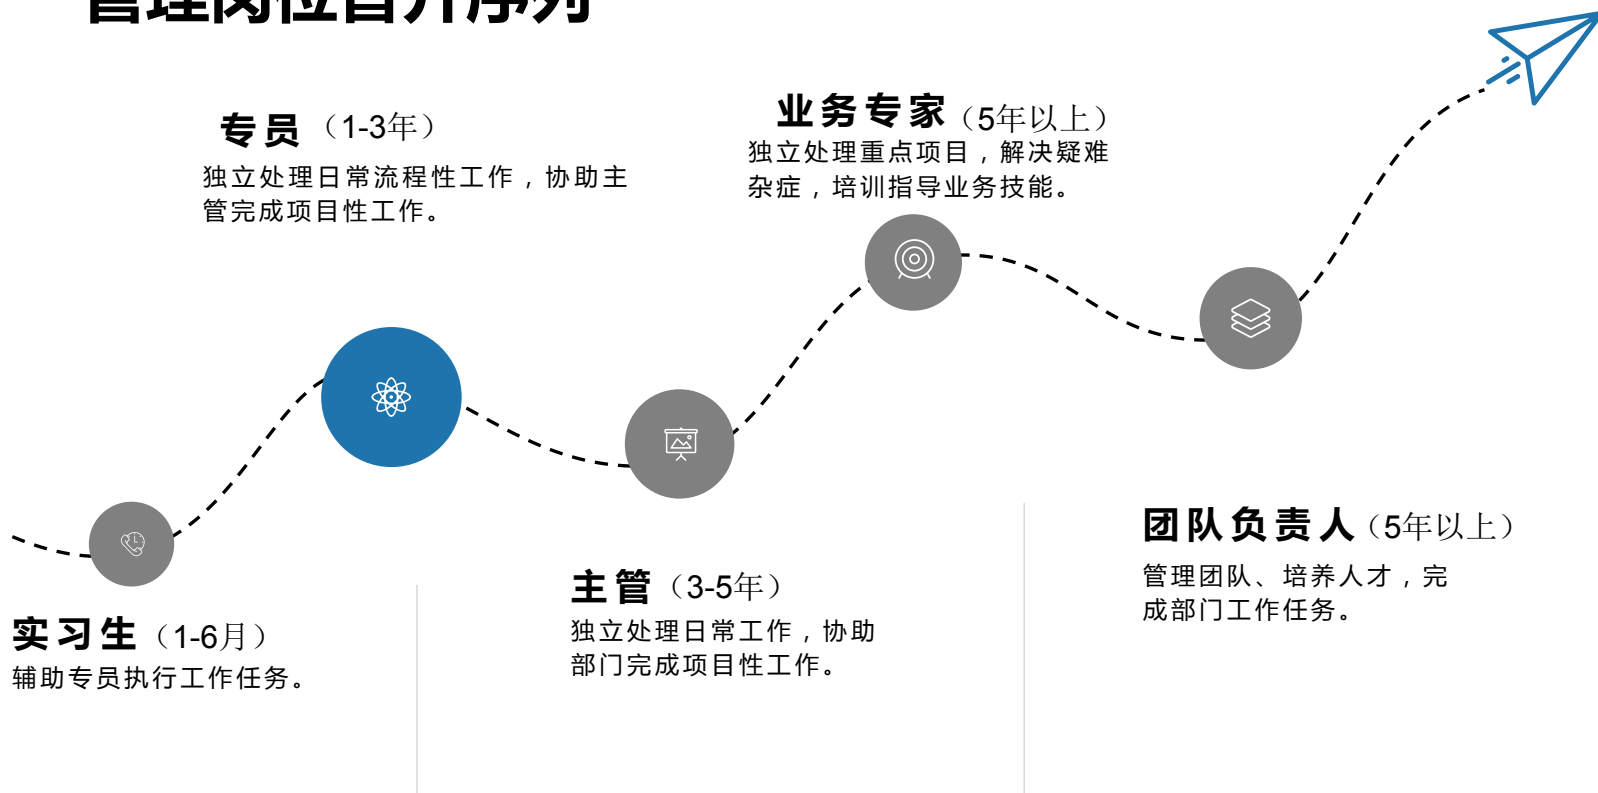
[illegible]

专员（1-3年）
独立处理日常流程性工作，协助主管完成项目性工作。

业务专家（5年以上）
独立处理重点项目，解决疑难杂症，培训指导业务技能。

团队负责人（5年以上）
管理团队、培养人才，完成部门工作任务。

主管（3-5年）
独立处理日常工作，协助部门完成项目性工作。

实习生（1-6月）
辅助专员执行工作任务。